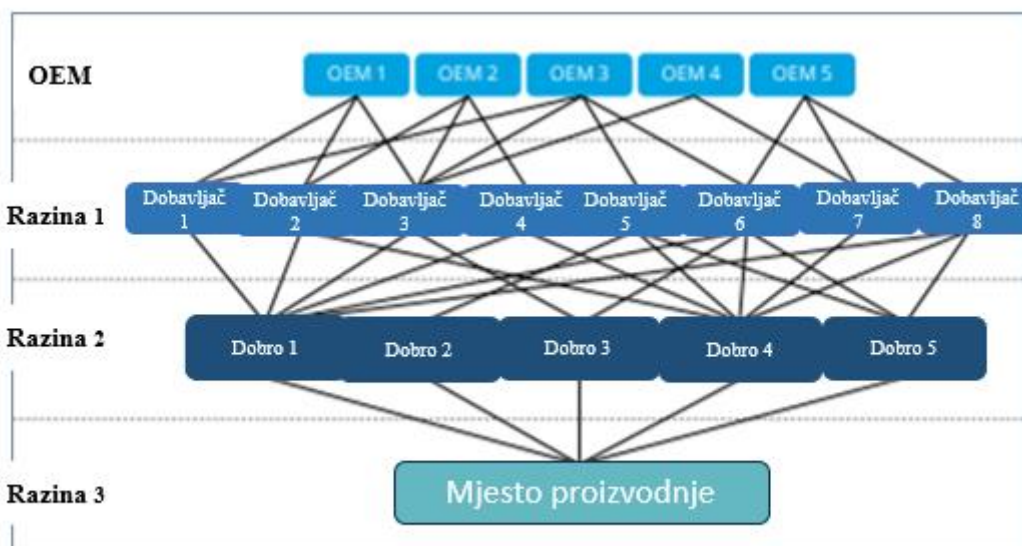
OEM

OEM 1 OEM 2 OEM 3 OEM 4 OEM 5

Razina 1

Dobavljač 1 Dobavljač 2 Dobavljač 3 Dobavljač 4 Dobavljač 5 Dobavljač 6 Dobavljač 7 Dobavljač 8

Razina 2

Dobro 1 Dobro 2 Dobro 3 Dobro 4 Dobro 5

Razina 3

Mjesto proizvodnje